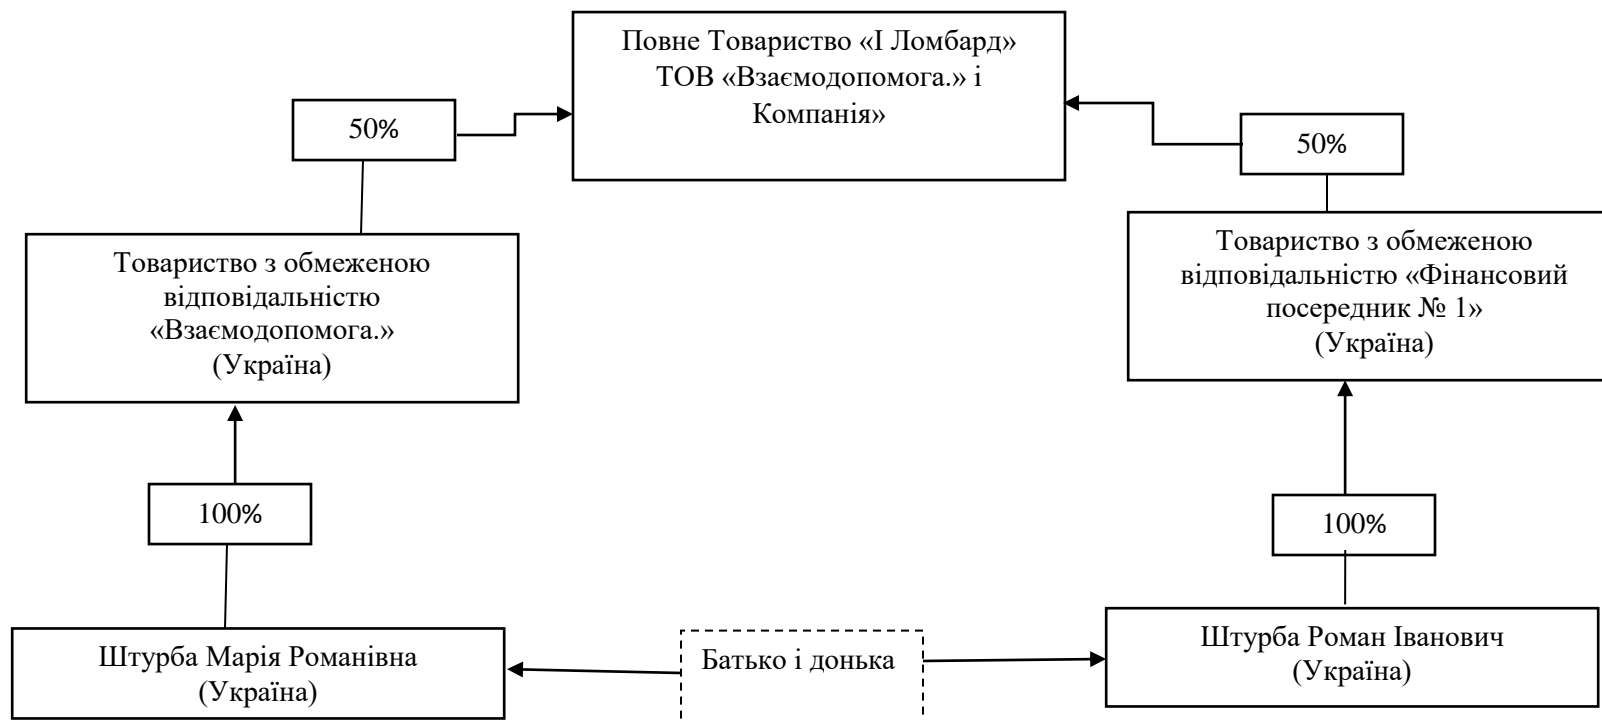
Повне Товариство «І Ломбард» ТОВ «Взаємодопомога.» і Компанія»

50%

50%

Товариство з обмеженою відповідальністю «Взаємодопомога.» (Україна)

Товариство з обмеженою відповідальністю «Фінансовий посередник № 1» (Україна)

100%

100%

Штурба Марія Романівна (Україна)

Батько і донька

Штурба Роман Іванович (Україна)